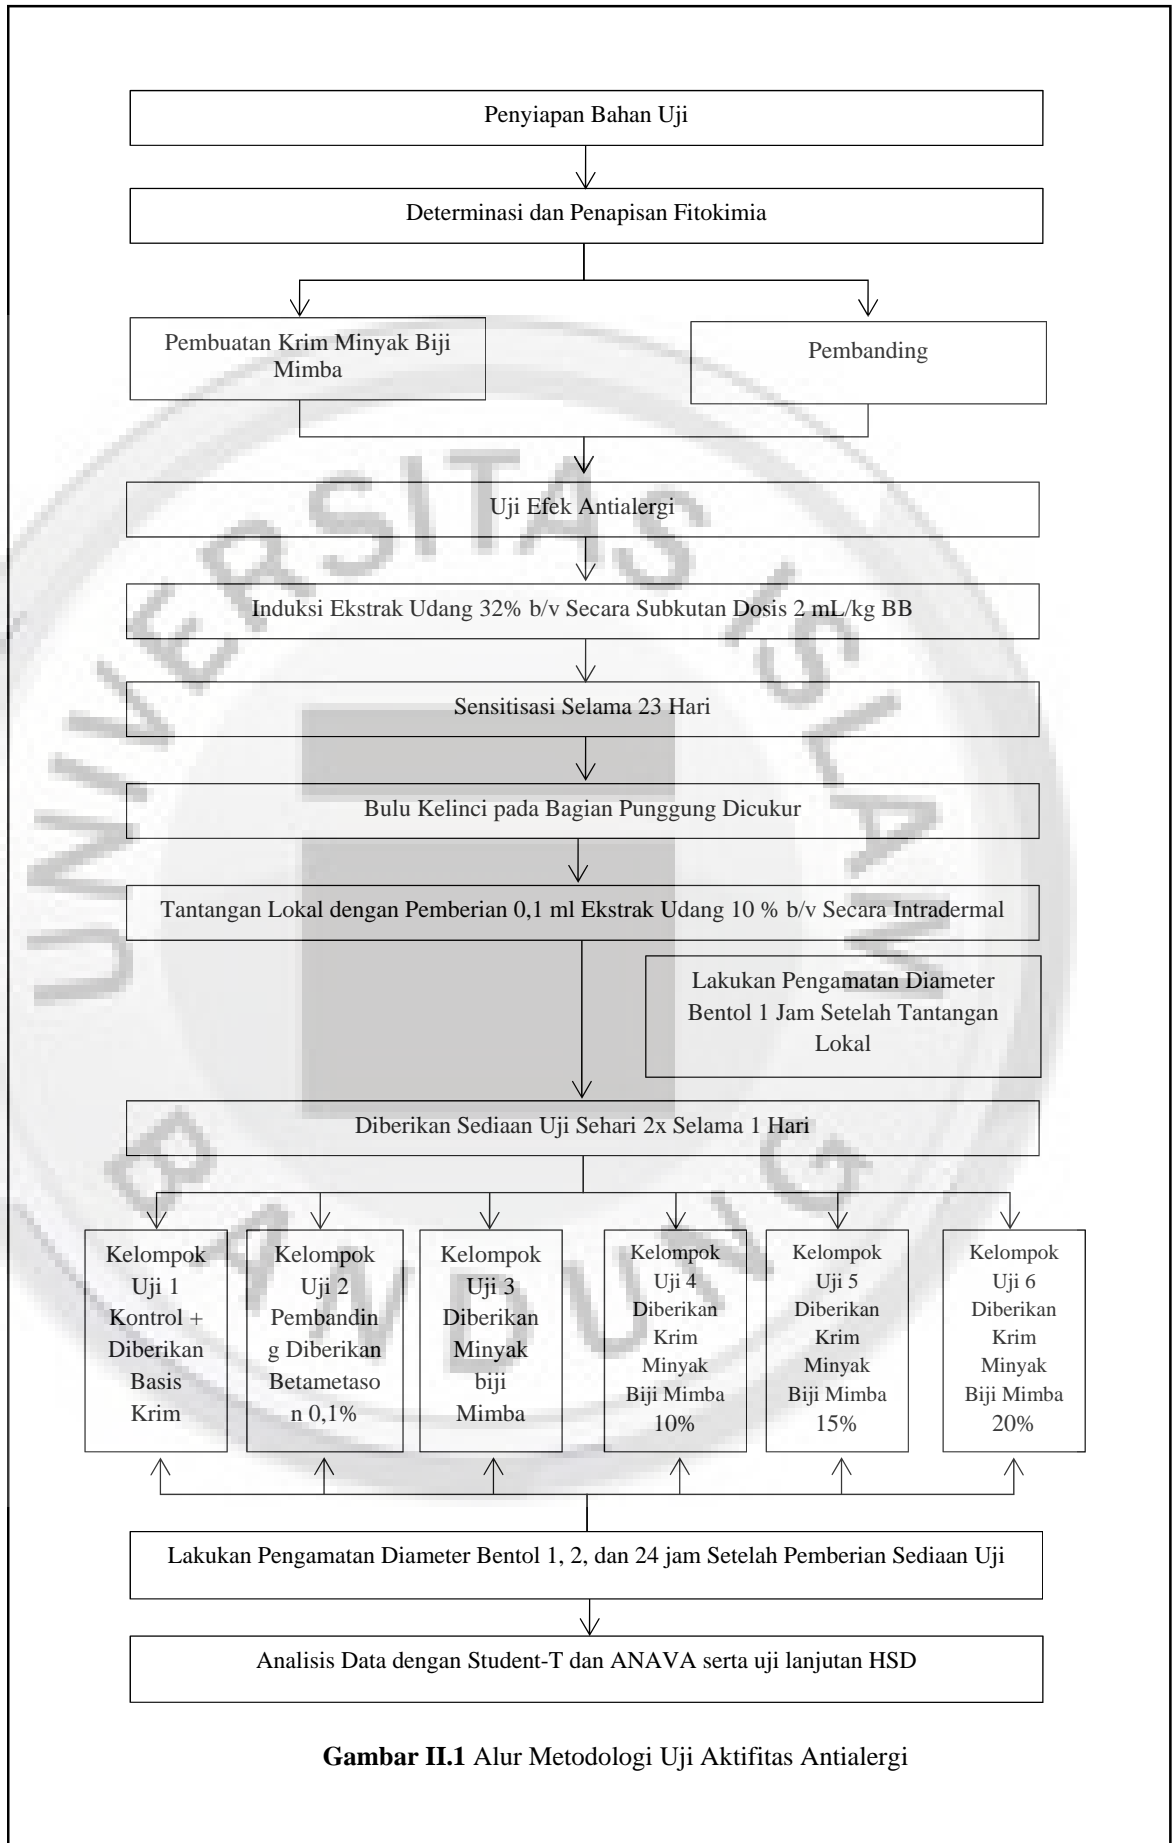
Penyiapan Bahan Uji

Determinasi dan Penapisan Fitokimia

Pembuatan Krim Minyak Biji Mimba

Pembanding

Uji Efek Antialergi

Induksi Ekstrak Udang 32% b/v Secara Subkutan Dosis 2 mL/kg BB

Sensitisasi Selama 23 Hari

Bulu Kelinci pada Bagian Punggung Dicukur

Tantangan Lokal dengan Pemberian 0,1 ml Ekstrak Udang 10 % b/v Secara Intradermal

Lakukan Pengamatan Diameter Bentol 1 Jam Setelah Tantangan Lokal

Diberikan Sediaan Uji Sehari 2x Selama 1 Hari

Kelompok Uji 1 Kontrol + Diberikan Basis Krim

Kelompok Uji 2 Pembanding Diberikan Betametason 0,1%

Kelompok Uji 3 Diberikan Minyak biji Mimba

Kelompok Uji 4 Diberikan Krim Minyak Biji Mimba 10%

Kelompok Uji 5 Diberikan Krim Minyak Biji Mimba 15%

Kelompok Uji 6 Diberikan Krim Minyak Biji Mimba 20%

Lakukan Pengamatan Diameter Bentol 1, 2, dan 24 jam Setelah Pemberian Sediaan Uji

Analisis Data dengan Student-T dan ANAVA serta uji lanjutan HSD

**Gambar II.1** Alur Metodologi Uji Aktifitas Antialergi

UNIVERSITAS ISLAM BANDUNG